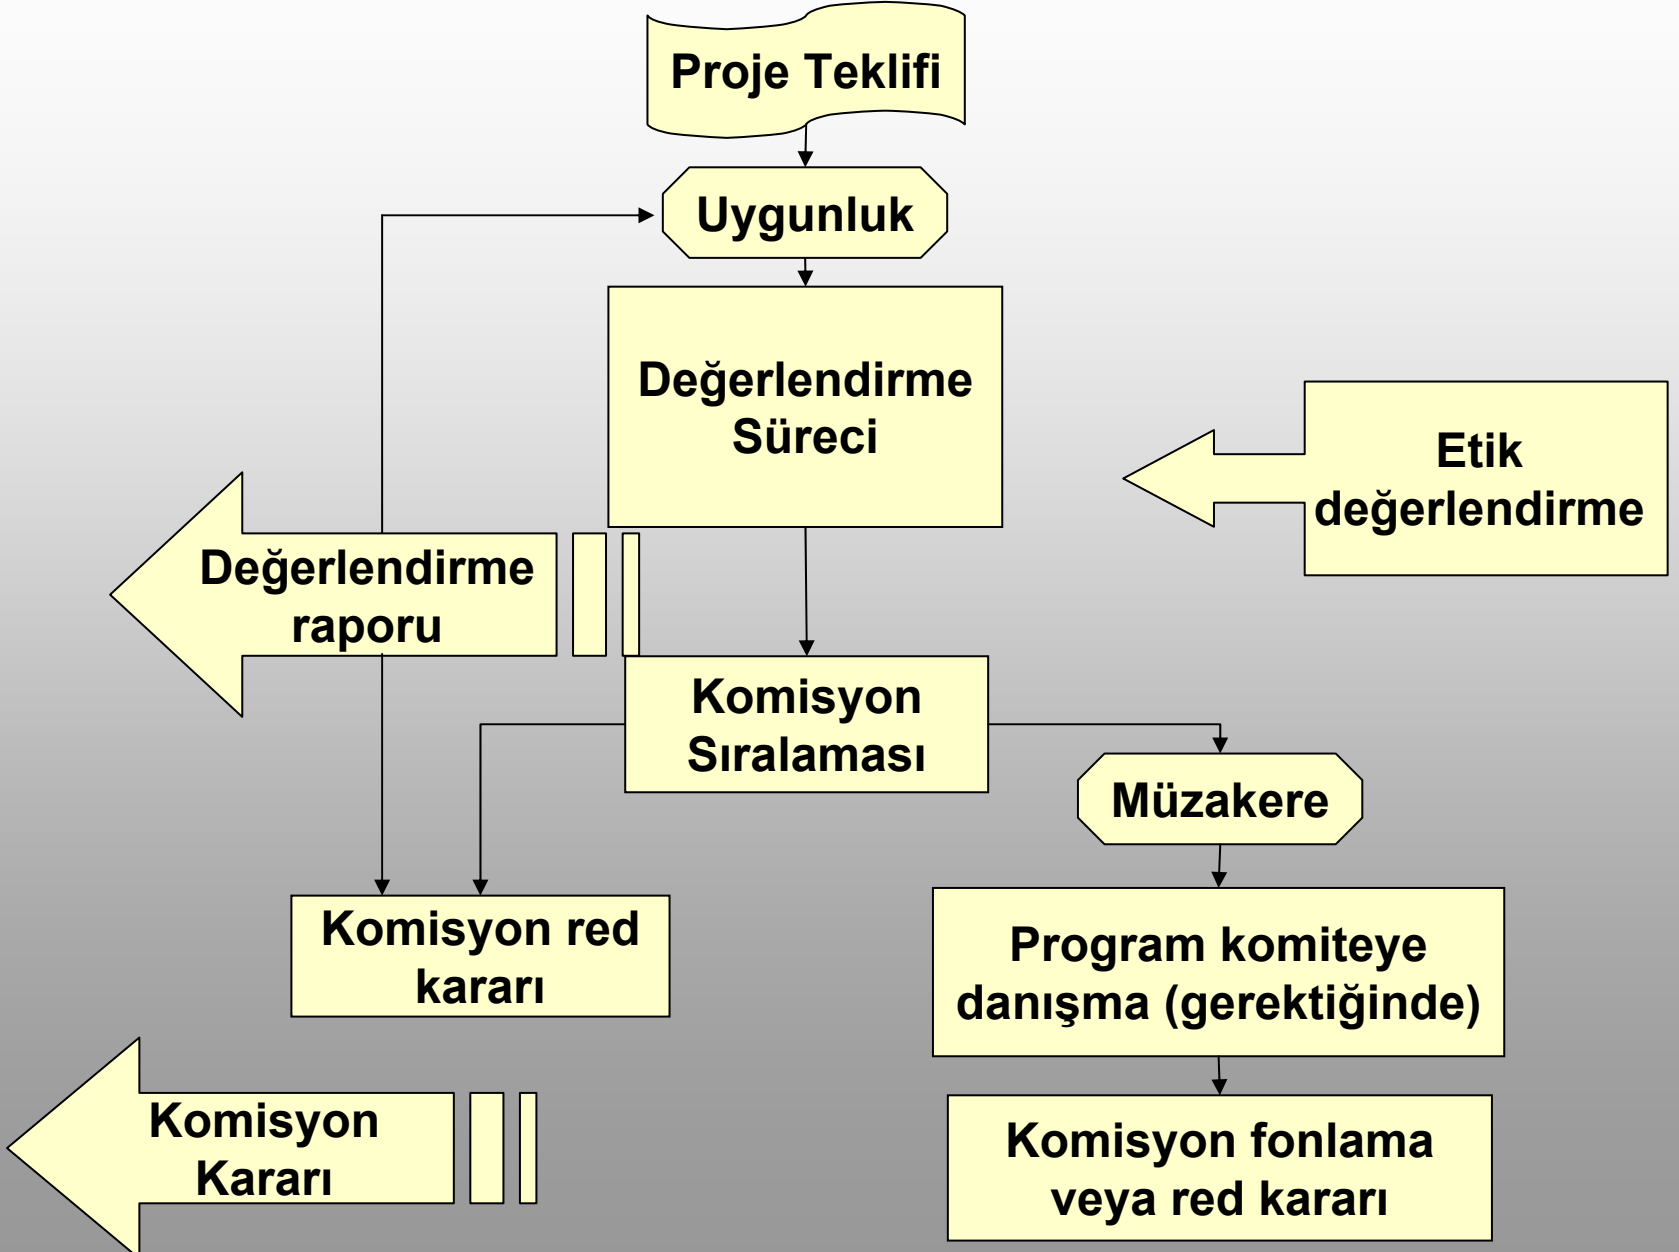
Proje Teklifi

Uygunluk

Değerlendirme Süreci

Etik değerlendirme

Değerlendirme raporu

Komisyon Sıralaması

Müzakere

Komisyon red kararı

Program komiteye danışma (gerektiğinde)

Komisyon Kararı

Komisyon fonlama veya red kararı